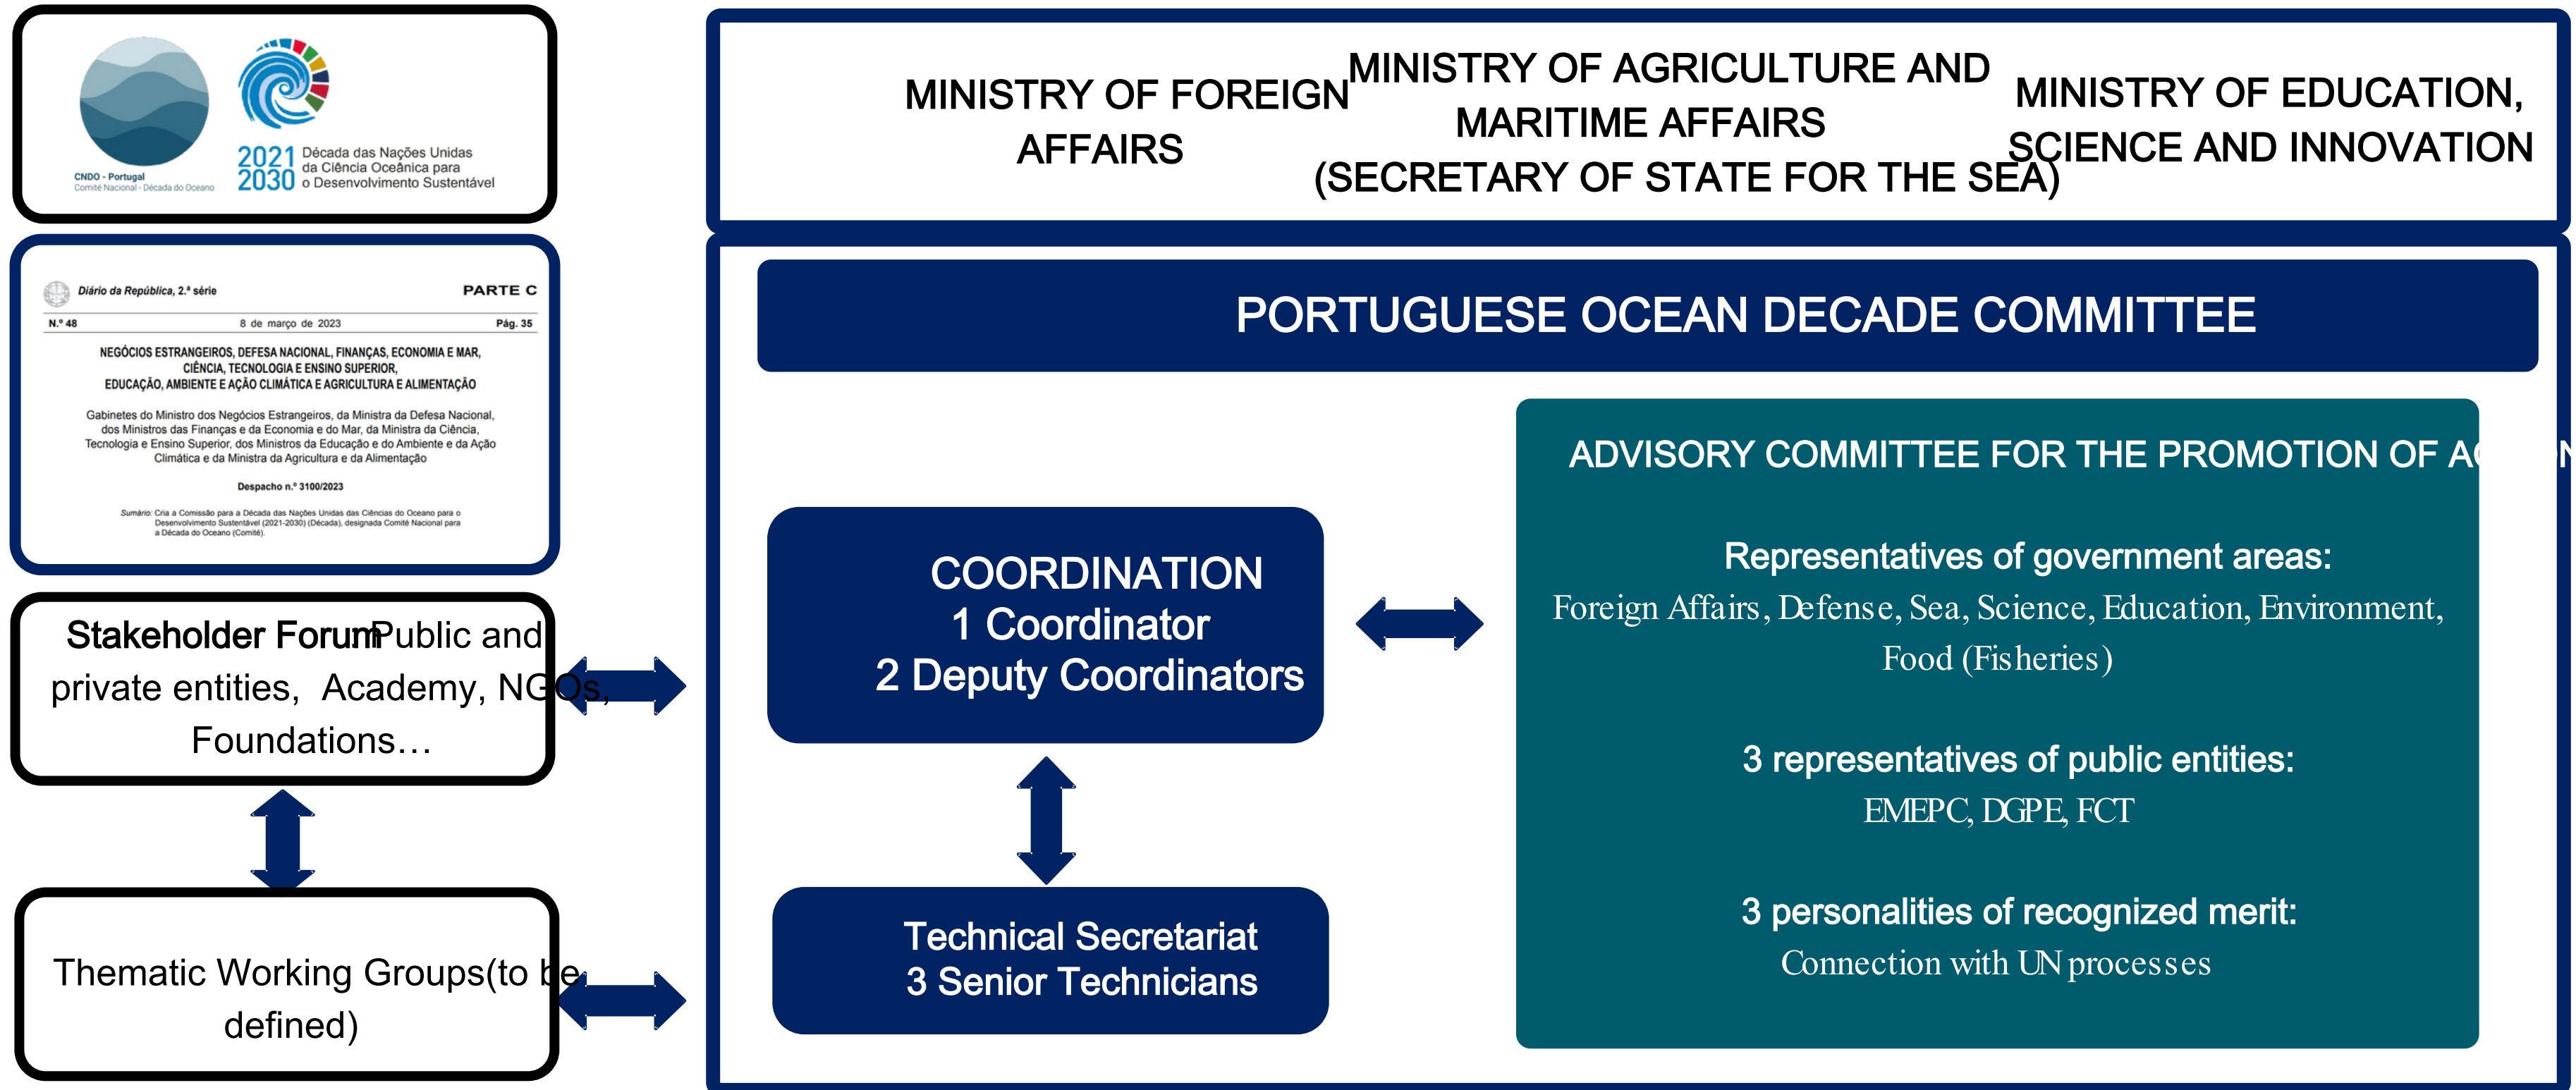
CNDO - Portugal
Comité Nacional - Década do Oceano

2021 2030 Década das Nações Unidas da Ciência Oceânica para o Desenvolvimento Sustentável

Diário da República, 2.ª série PARTE C

N.º 48 8 de março de 2023 Pág. 35

NEGÓCIOS ESTRANGEIROS, DEFESA NACIONAL, FINANÇAS, ECONOMIA E MAR, CIÊNCIA, TECNOLOGIA E ENSINO SUPERIOR, EDUCAÇÃO, AMBIENTE E AÇÃO CLIMÁTICA E AGRICULTURA E ALIMENTAÇÃO

Gabinetes do Ministro dos Negócios Estrangeiros, da Ministra da Defesa Nacional, dos Ministros das Finanças e da Economia e do Mar, da Ministra da Ciência, Tecnologia e Ensino Superior, dos Ministros da Educação e do Ambiente e da Ação Climática e da Ministra da Agricultura e da Alimentação

Despacho n.º 3100/2023

Sumário: Cria a Comissão para a Década das Nações Unidas das Ciências do Oceano para o Desenvolvimento Sustentável (2021-2030) (Década), designada Comité Nacional para a Década do Oceano (Comité).

Stakeholder Forum Public and private entities, Academy, NGOs, Foundations…

Thematic Working Groups(to be defined)

MINISTRY OF FOREIGN AFFAIRS

MINISTRY OF AGRICULTURE AND MARITIME AFFAIRS (SECRETARY OF STATE FOR THE SEA)

MINISTRY OF EDUCATION, SCIENCE AND INNOVATION

PORTUGUESE OCEAN DECADE COMMITTEE

COORDINATION
1 Coordinator
2 Deputy Coordinators

Technical Secretariat
3 Senior Technicians

ADVISORY COMMITTEE FOR THE PROMOTION OF A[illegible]

Representatives of government areas:
Foreign Affairs, Defense, Sea, Science, Education, Environment, Food (Fisheries)

3 representatives of public entities:
EMEPC, DGPE, FCT

3 personalities of recognized merit:
Connection with UN processes